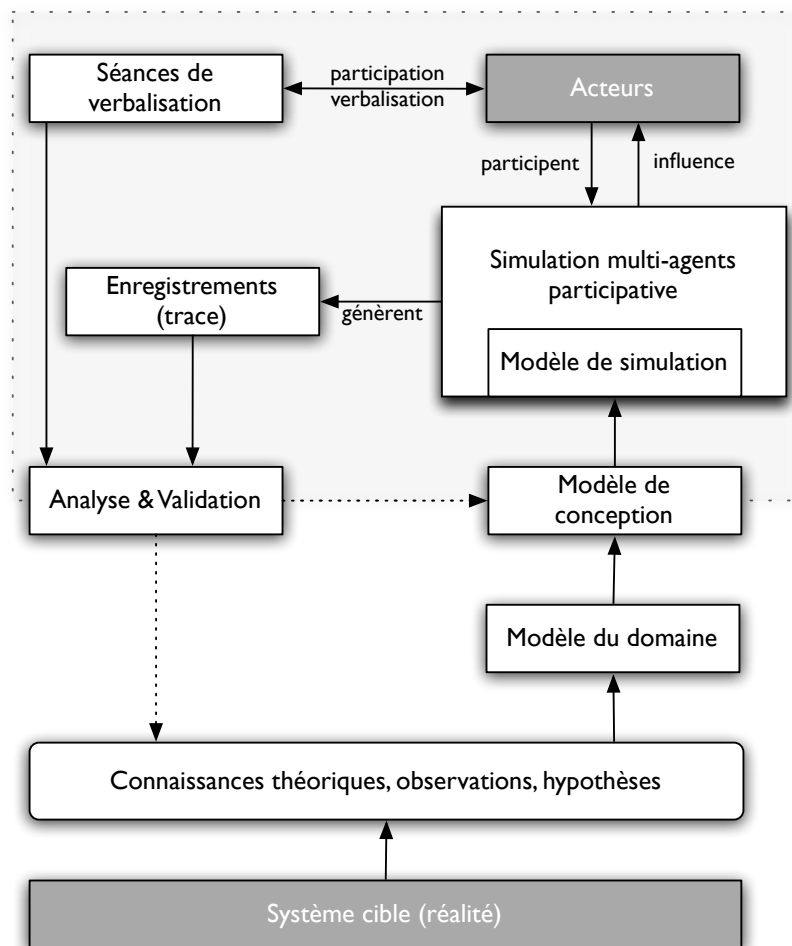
Séances de verbalisation

participation
verbalisation

Acteurs

participent

influence

Simulation multi-agents participative

Modèle de simulation

Enregistrements (trace)

génèrent

Analyse & Validation

Modèle de conception

Modèle du domaine

Connaissances théoriques, observations, hypothèses

Système cible (réalité)